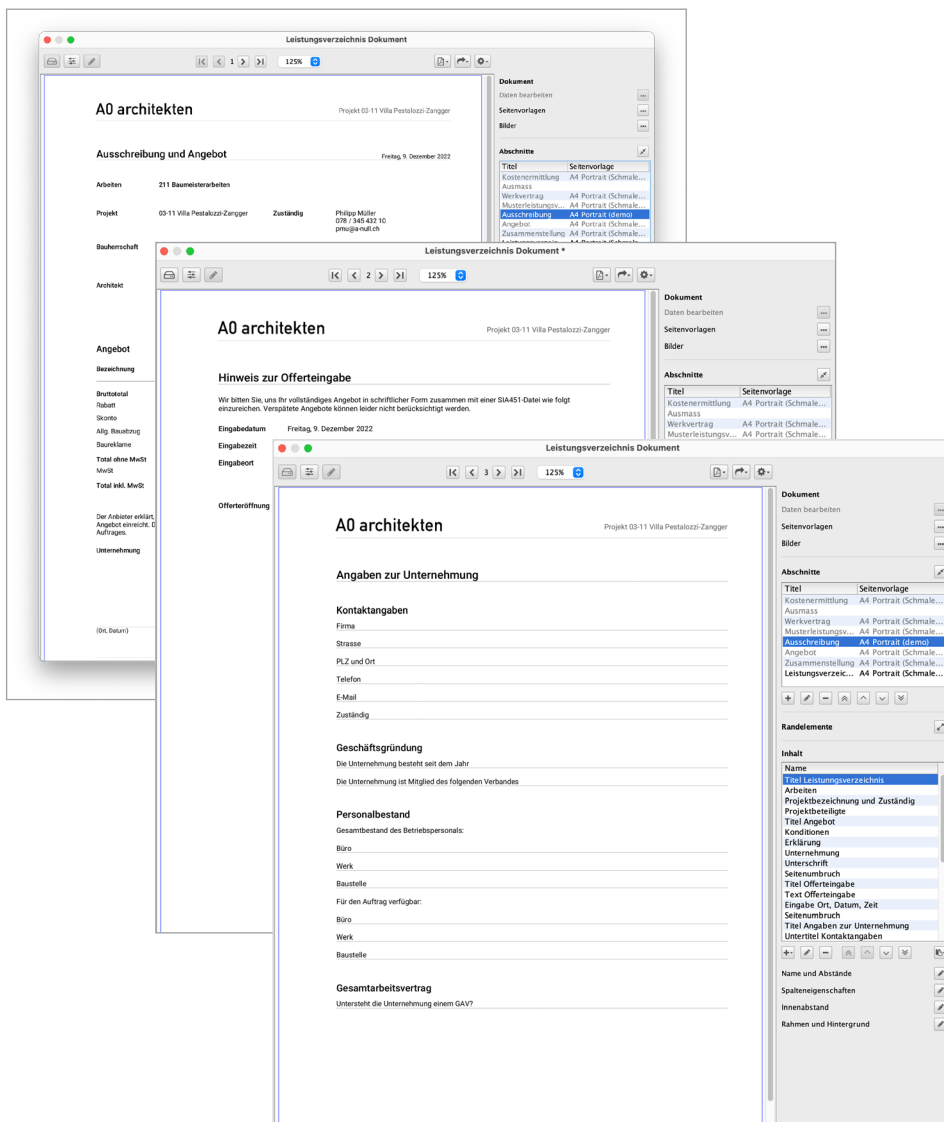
Leistungsverzeichnis Dokument

1

125%

A0 architekten

Projekt 03-11 Villa Pestalozzi-Zangger

Ausschreibung und Angebot

Freitag, 9. Dezember 2022

Arbeiten 211 Baumeisterarbeiten

Projekt 03-11 Villa Pestalozzi-Zangger Zuständig Philipp Müller 078 / 345 432 10 pmu@a-null.ch

Bauherrschaft

Architekt

Angebot

Bezeichnung

Bruttototal

Rabatt

Skonto

Allg. Bauabzug

Baureklame

Total ohne MwSt

MwSt

Total inkl. MwSt

Der Anbieter erklärt, Angebot einreicht. D Auftrages.

Unternehmung

(Ort, Datum)

Dokument

Daten bearbeiten

Seitenvorlagen

Bilder

Abschnitte

| Titel | Seitenvorlage |
|---|---|
| Kostenermittlung | A4 Portrait (Schmale... |
| Ausmass | |
| Werkvertrag | A4 Portrait (Schmale... |
| Musterleistungsv... | A4 Portrait (Schmale... |
| Ausschreibung | A4 Portrait (demo) |
| Angebot | A4 Portrait (Schmale... |
| Zusammenstellung | A4 Portrait (Schmale... |

Leistungsverzeichnis Dokument *

2

125%

A0 architekten

Projekt 03-11 Villa Pestalozzi-Zangger

Hinweis zur Offerteingabe

Wir bitten Sie, uns Ihr vollständiges Angebot in schriftlicher Form zusammen mit einer SIA451-Datei wie folgt einzureichen. Verspätete Angebote können leider nicht berücksichtigt werden.

Eingabedatum Freitag, 9. Dezember 2022

Eingabezeit

Eingabeort

Offerteröffnung

Dokument

Daten bearbeiten

Seitenvorlagen

Bilder

Abschnitte

| Titel | Seitenvorlage |
|---|---|
| Kostenermittlung | A4 Portrait (Schmale... |
| Ausmass | |
| Werkvertrag | A4 Portrait (Schmale... |
| Musterleistungsv... | A4 Portrait (Schmale... |

Leistungsverzeichnis Dokument

3

125%

A0 architekten

Projekt 03-11 Villa Pestalozzi-Zangger

Angaben zur Unternehmung

Kontaktangaben

Firma

Strasse

PLZ und Ort

Telefon

E-Mail

Zuständig

Geschäftsgründung

Die Unternehmung besteht seit dem Jahr

Die Unternehmung ist Mitglied des folgenden Verbandes

Personalbestand

Gesamtbestand des Betriebspersonals:

Büro

Werk

Baustelle

Für den Auftrag verfügbar:

Büro

Werk

Baustelle

Gesamtarbeitsvertrag

Untersteht die Unternehmung einem GAV?

Dokument

Daten bearbeiten

Seitenvorlagen

Bilder

Abschnitte

| Titel | Seitenvorlage |
|---|---|
| Kostenermittlung | A4 Portrait (Schmale... |
| Ausmass | |
| Werkvertrag | A4 Portrait (Schmale... |
| Musterleistungsv... | A4 Portrait (Schmale... |
| Ausschreibung | A4 Portrait (demo) |
| Angebot | A4 Portrait (Schmale... |
| Zusammenstellung | A4 Portrait (Schmale... |
| Leistungsverzeic... | A4 Portrait (Schmale... |

Randelemente

Inhalt

Name

Titel Leistungsverzeichnis

Arbeiten

Projektbezeichnung und Zuständig

Projektbeteiligte

Titel Angebot

Konditionen

Erklärung

Unternehmung

Unterschrift

Seitenumbruch

Titel Offerteingabe

Text Offerteingabe

Eingabe Ort, Datum, Zeit

Seitenumbruch

Titel Angaben zur Unternehmung

Untertitel Kontaktangaben

Name und Abstände

Spalteneigenschaften

Innenabstand

Rahmen und Hintergrund